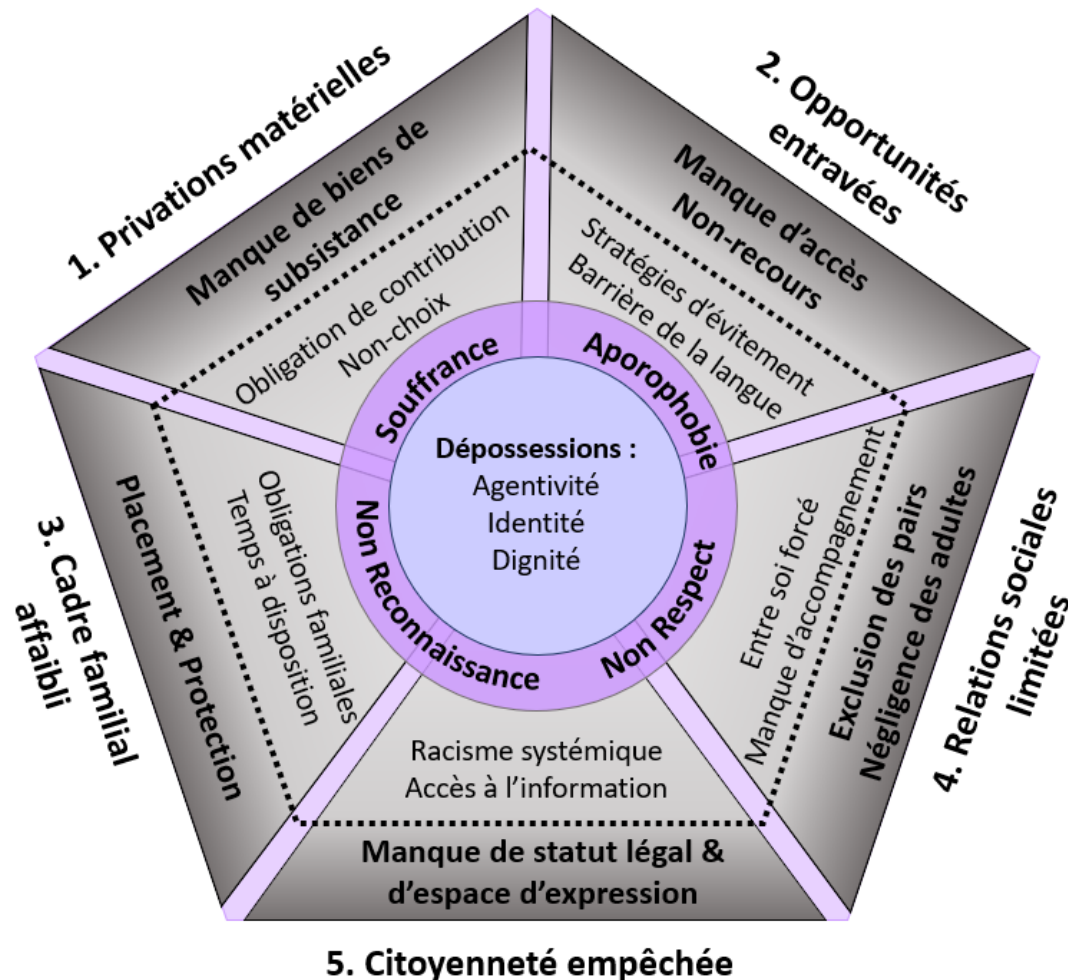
1. Privations matérielles

Manque de biens de subsistance

Obligation de contribution
Non-choix

2. Opportunités entravées

Manque d'accès
Non-recours

Stratégies d'évitement
Barrière de la langue

3. Cadre familial affaibli

Placement & Protection

Obligations familiales
Temps à disposition

4. Relations sociales limitées

Exclusion des pairs
Négligence des adultes

Entre soi forcé
Manque d'accompagnement

5. Citoyenneté empêchée

Manque de statut légal & d'espace d'expression

Racisme systémique
Accès à l'information

Souffrance
Aporophobie
Non Respect
Non Reconnaissance

Dépossessions :
Agentivité
Identité
Dignité